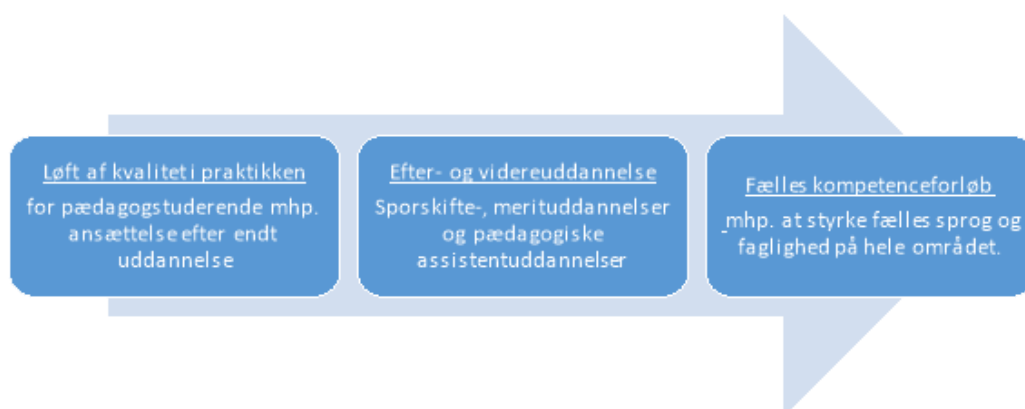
Løft af kvaliteti praktikken
for pædagogstuderende mhp. ansættelse efter endt uddannelse

Efter- og videreuddannelse
Sporskifte-, merituddannelser og pædagogiske assistentuddannelser

Fælles kompetenceforløb
mhp. at styrke fælles sprog og faglighed på hele området.